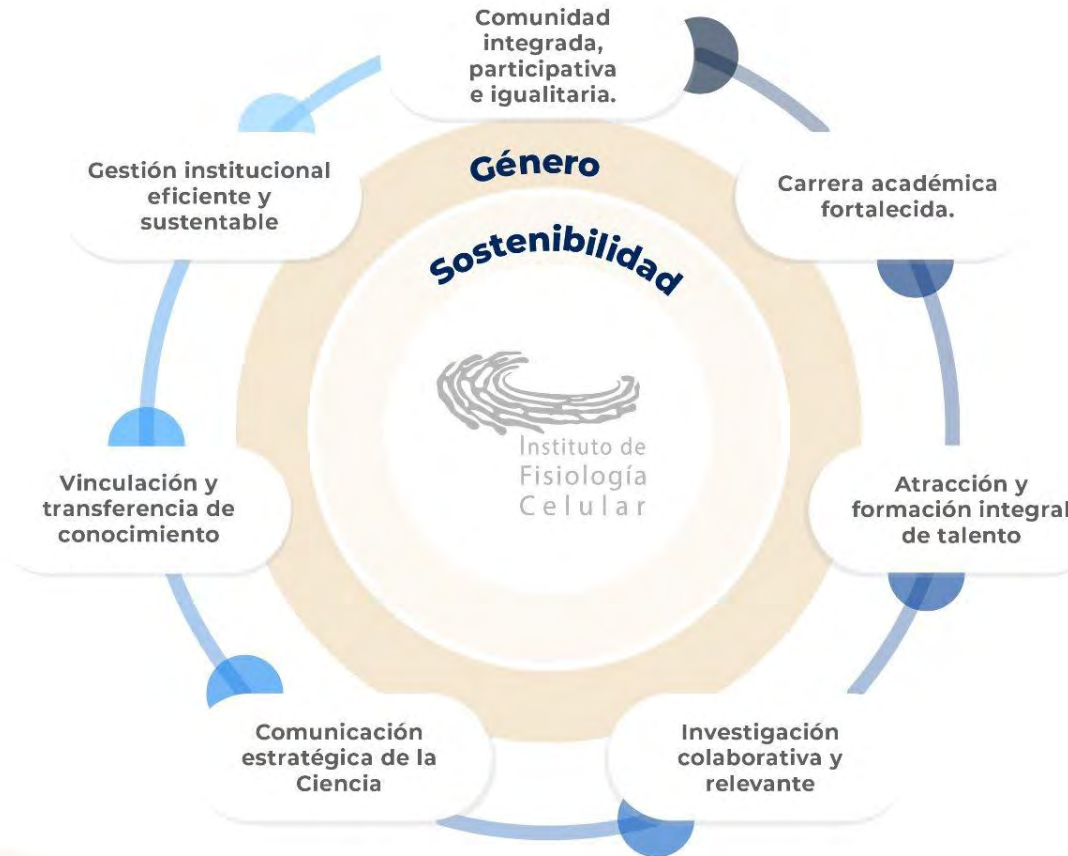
Comunidad integrada, participativa e igualitaria.

Carrera académica fortalecida.

Atracción y formación integral de talento

Investigación colaborativa y relevante

Comunicación estratégica de la Ciencia

Vinculación y transferencia de conocimiento

Gestión institucional eficiente y sustentable

Género

Sostenibilidad

Instituto de Fisiología Celular